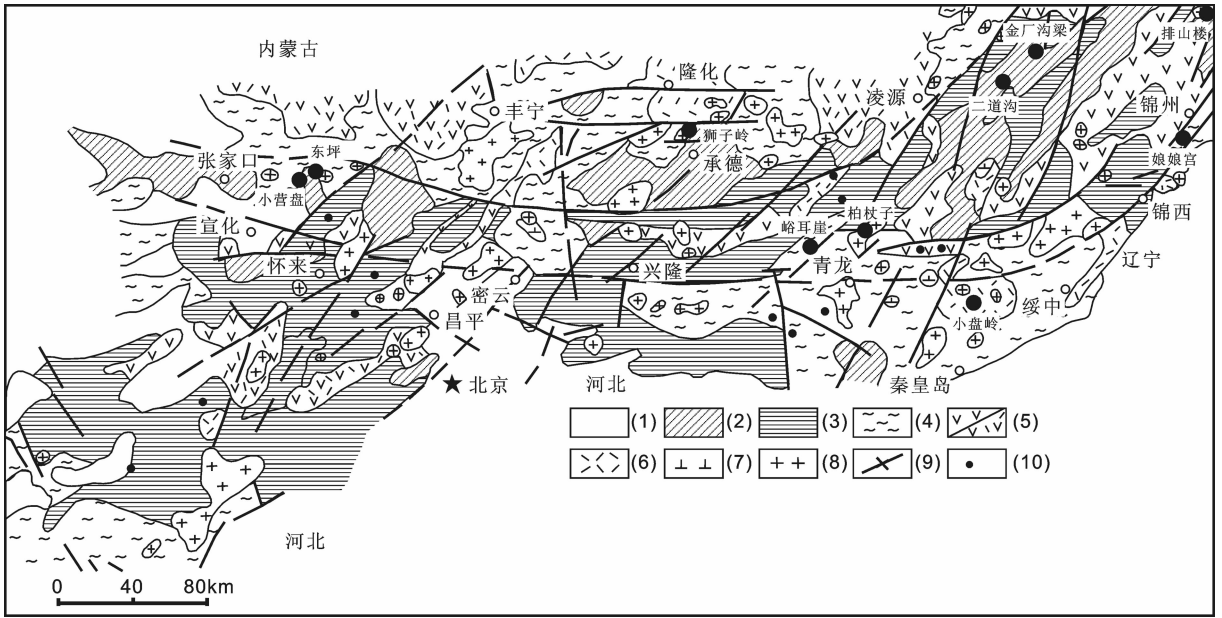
内蒙古

隆化

丰宁

凌源

金厂沟梁

排山楼

二道沟

锦州

狮子岭

张家口

东坪

承德

娘娘宫

小营盘

锦西

宣化

柏杖子

峪耳崖

怀来

兴隆

青龙

辽宁

密云

昌平

小盘岭

绥中

北京

河北

秦皇岛

(1) (2) (3) (4) (5)

(6) (7) (8) (9) (10)

河北

0 40 80km